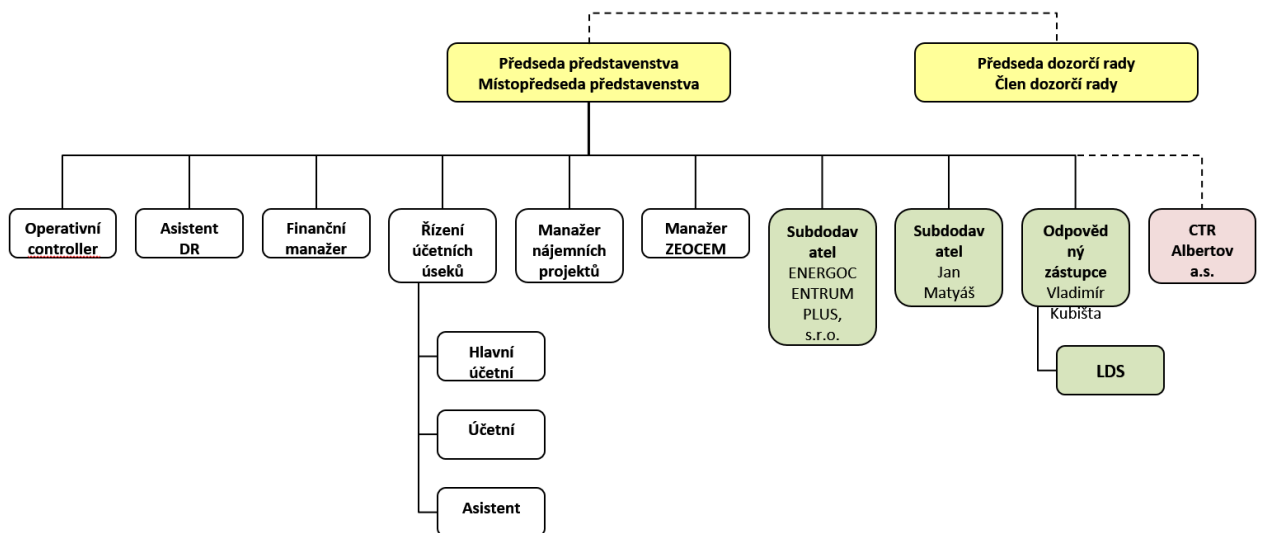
Předseda představenstva
Místopředseda představenstva

Předseda dozorčí rady
Člen dozorčí rady

Operativní controller

Asistent DR

Finanční manažer

Řízení účetních úseků

Manažer nájemních projektů

Manažer ZEOCEM

Subdodavatel ENERGOCENTRUM PLUS, s.r.o.

Subdodavatel Jan Matyáš

Odpovědný zástupce Vladimír Kubišta

CTR Albertov a.s.

Hlavní účetní

Účetní

Asistent

LDS